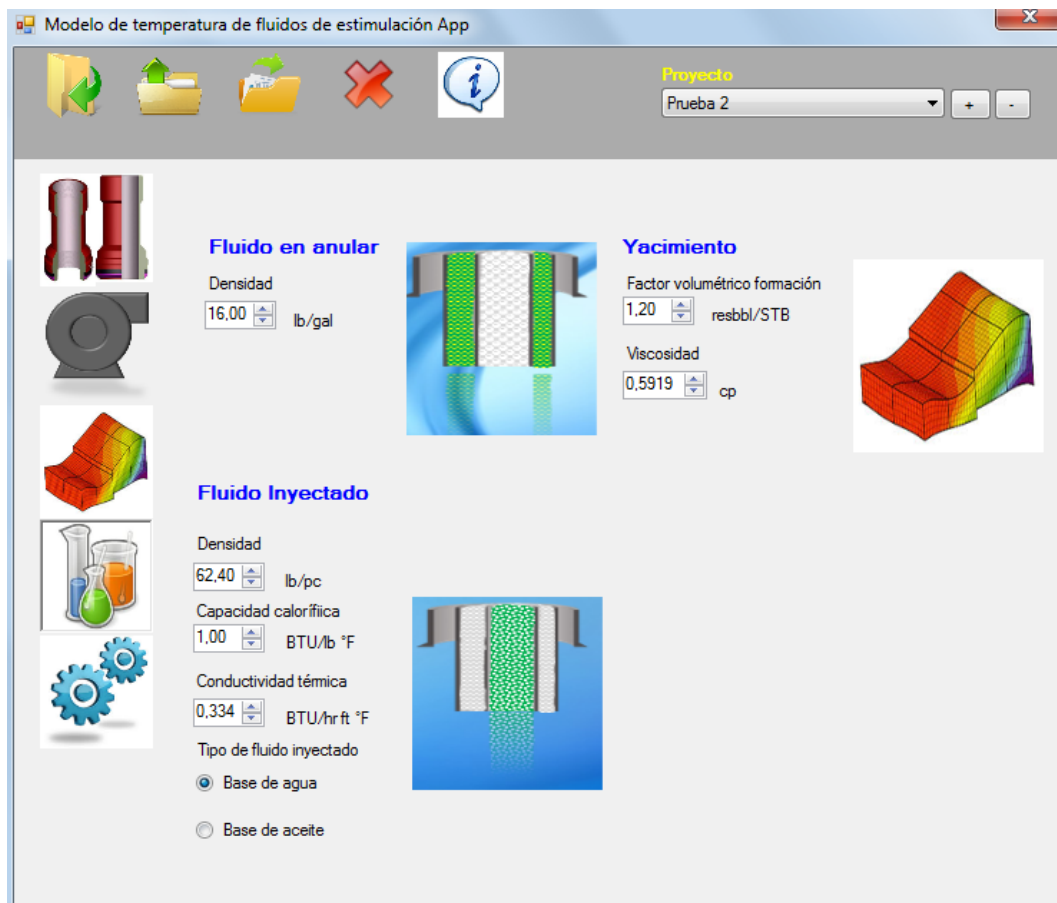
Modelo de temperatura de fluidos de estimulación App

Proyecto
Prueba 2
+
-

Fluido en anular
Densidad
16,00 lb/gal

Yacimiento
Factor volumétrico formación
1,20 resbbl/STB
Viscosidad
0,5919 cp

Fluido Inyectado
Densidad
62,40 lb/pc
Capacidad calorífiica
1,00 BTU/lb °F
Conductividad térmica
0,334 BTU/hr ft °F
Tipo de fluido inyectado
Base de agua
Base de aceite